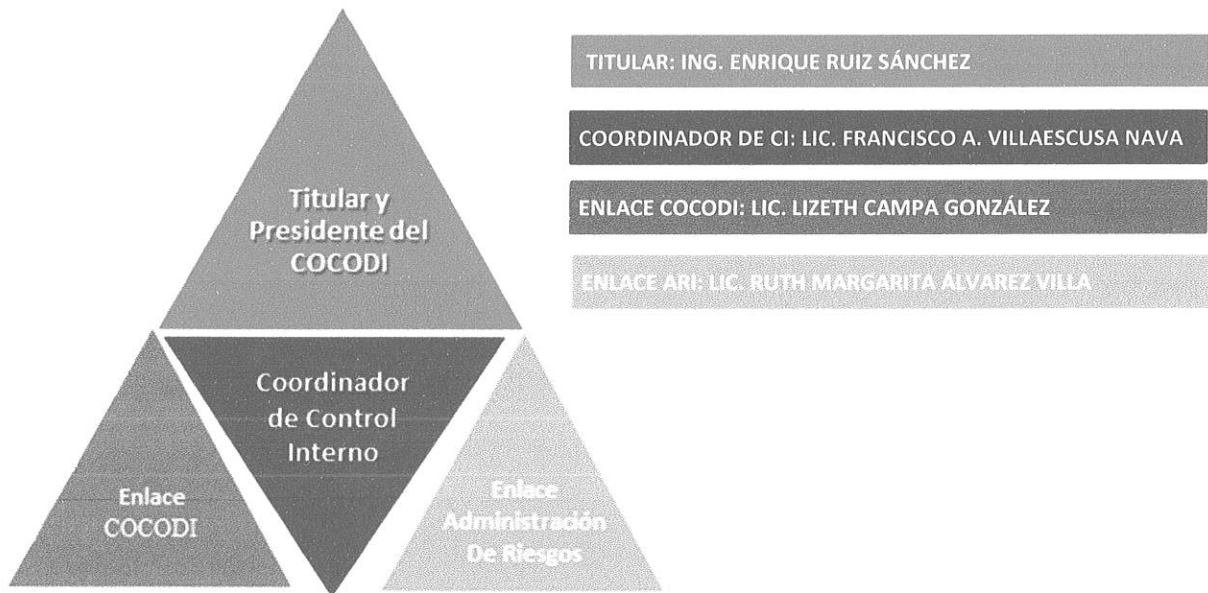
Titular y Presidente del COCODI

Coordinador de Control Interno

Enlace COCODI

Enlace Administración De Riesgos

TITULAR: ING. ENRIQUE RUIZ SÁNCHEZ

COORDINADOR DE CI: LIC. FRANCISCO A. VILLAESCUSA NAVA

ENLACE COCODI: LIC. LIZETH CAMPA GONZÁLEZ

ENLACE ARI: LIC. RUTH MARGARITA ÁLVAREZ VILLA